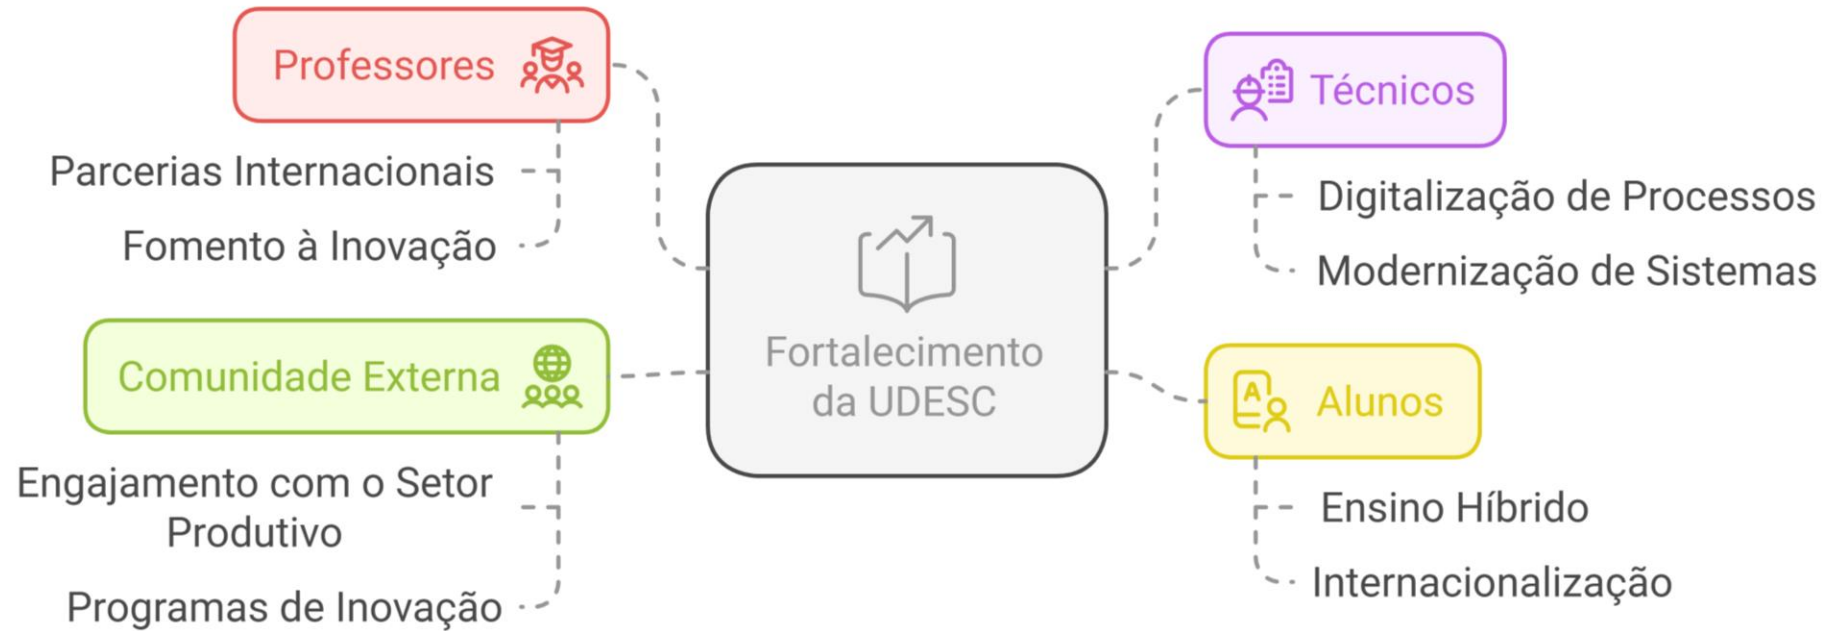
Fortalecimento da UDESC

Professores

Parcerias Internacionais

Fomento à Inovação

Comunidade Externa

Engajamento com o Setor Produtivo

Programas de Inovação

Técnicos

Digitalização de Processos

Modernização de Sistemas

Alunos

Ensino Híbrido

Internacionalização